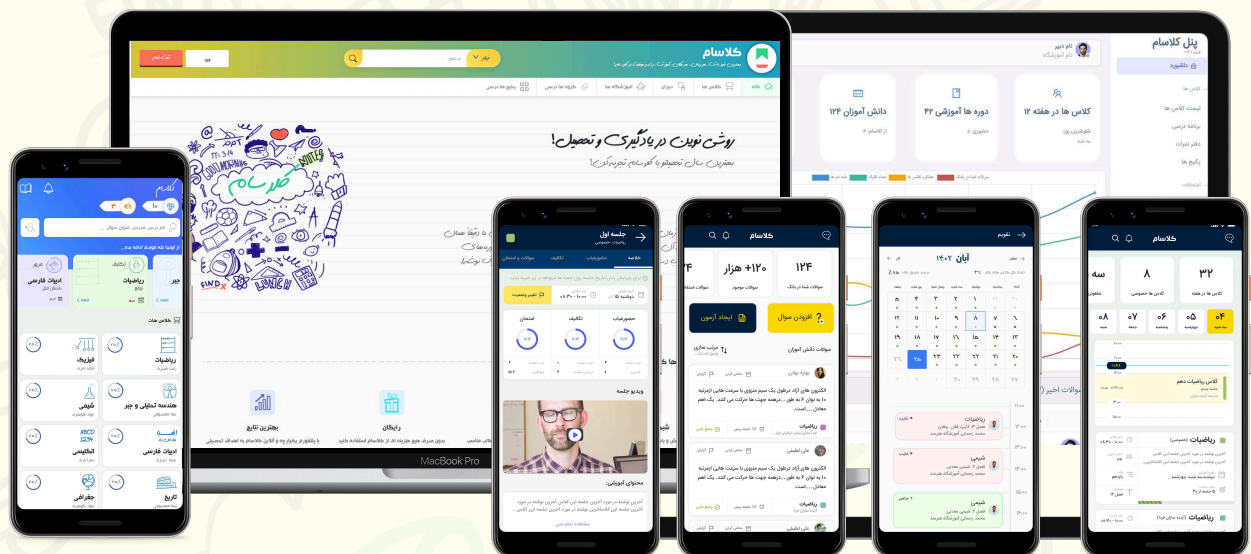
کلاسام

ثبت نام

ورود

روش نوین در یادگیری و تحصیل!

بهترین سال تحصیلو با کلاسام تجربه کن!

بهترین نتایج

رایگان

MacBook Pro

پنل کلاسام

نام دبیر

داشبورد

کلاس ها در هفته ۱۲

دوره ها آموزشی ۴۲

دانش آموزان ۱۲۴

لیست کلاس ها

برنامه درسی

دفتر نمرات

پکیج ها

کلاسام

ریاضیات

فیزیک

شیمی

هندسه تحلیلی و جبر

انگلیسی

ادبیات فارسی

جغرافی

تاریخ

ادبیات فارسی

جلسه اول

خلاصه

حضور غیاب

تکالیف

امتحان

ویدیو جلسه

محتوای آموزشی:

مشاهده تمام متن

کلاسام

۱۲۴

+۱۲۰ هزار

افزودن سوال

ایجاد آزمون

سوالات دانش آموزان

ریاضیات

شیمی

تقویم

آبان ۱۴۰۲

ریاضیات

شیمی

شیمی

کلاسام

۳۲

۸

کلاس ها در هفته

کلاس های خصوصی

ریاضیات

ریاضیات

کلاس ریاضیات دهم